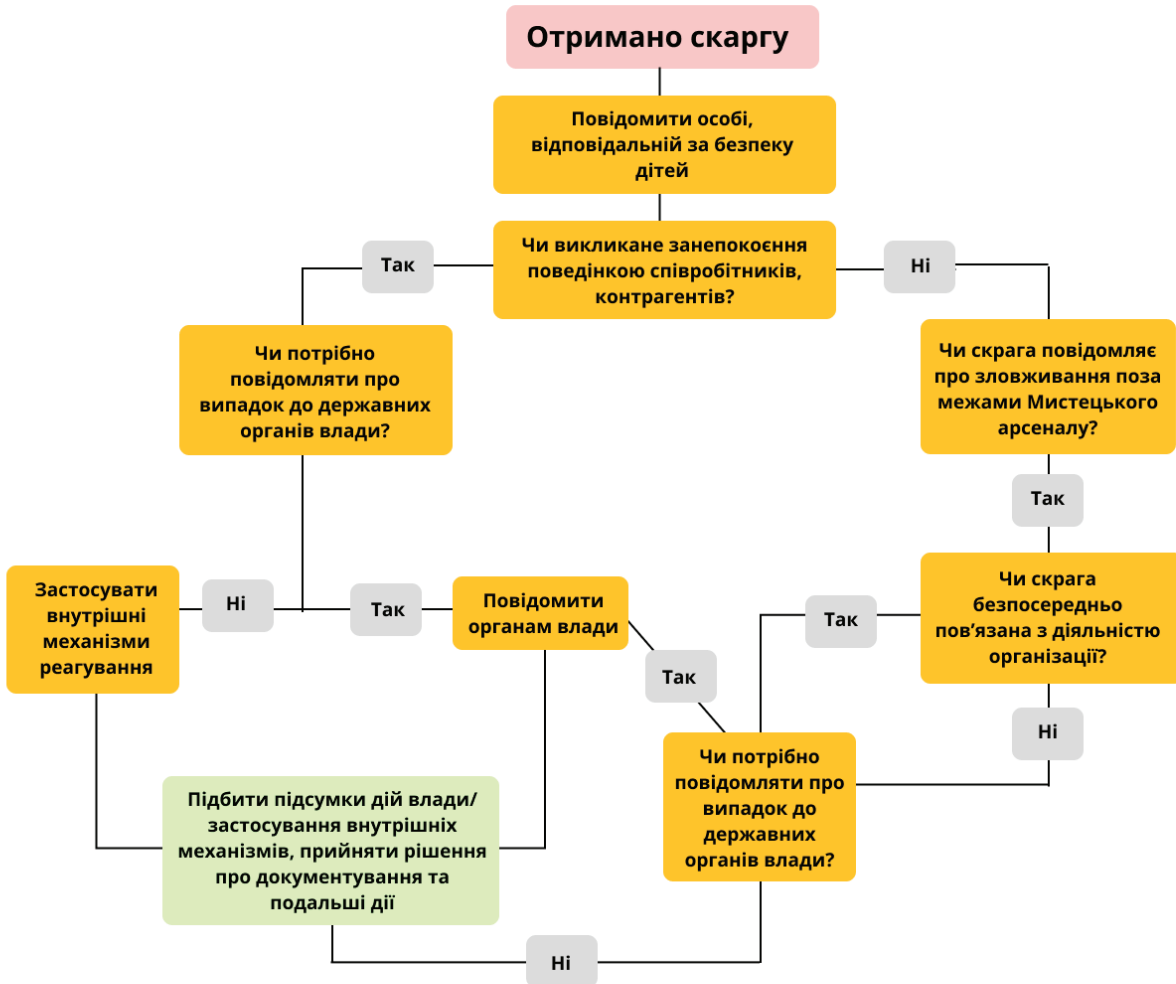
Отримано скаргу

Повідомити особі, відповідальній за безпеку дітей

Чи викликане занепокоєння поведінкою співробітників, контрагентів?

Так

Ні

Чи потрібно повідомляти про випадок до державних органів влади?

Чи скрага повідомляє про зловживання поза межами Мистецького арсеналу?

Так

Застосувати внутрішні механізми реагування

Ні

Так

Повідомити органам влади

Так

Чи скрага безпосередньо пов'язана з діяльністю організації?

Так

Ні

Чи потрібно повідомляти про випадок до державних органів влади?

Підбити підсумки дій влади/ застосування внутрішніх механізмів, прийняти рішення про документування та подальші дії

Ні